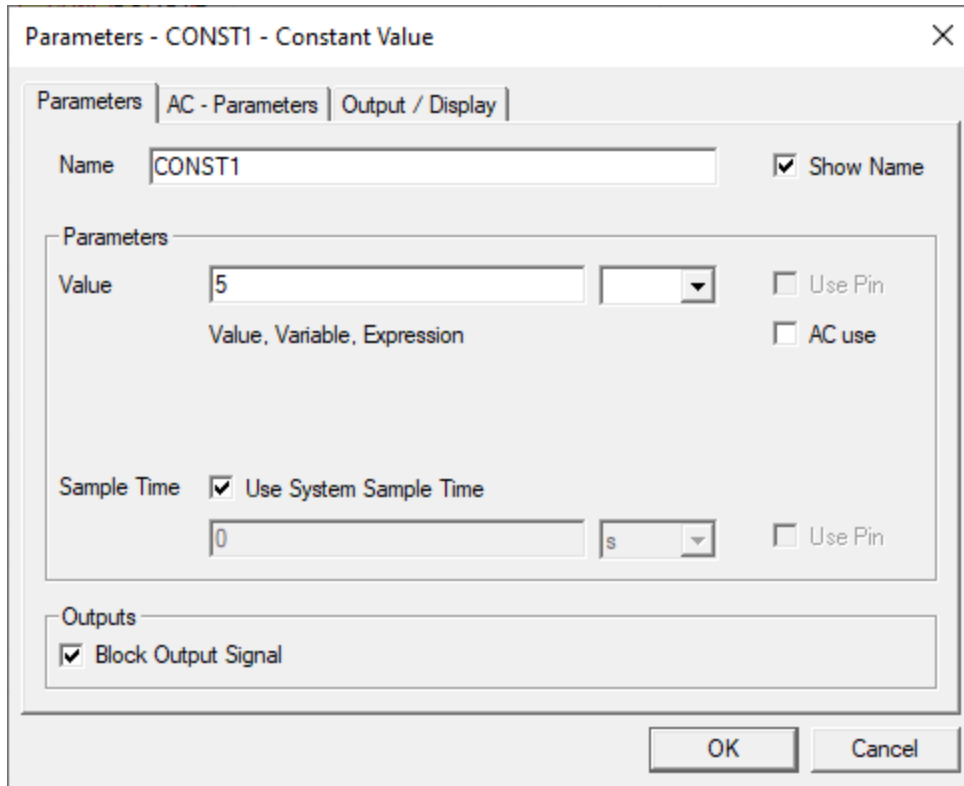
Parameters - CONST1 - Constant Value

×

Parameters | AC - Parameters | Output / Display

Name CONST1

Show Name

Parameters

Value 5

Use Pin

Value, Variable, Expression

AC use

Sample Time Use System Sample Time

0 s

Use Pin

Outputs

Block Output Signal

OK

Cancel